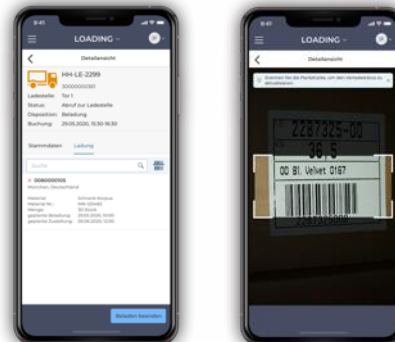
LOADING

Detailansicht

HH-LE-2299

Ladestelle: Tor 1
Status: Abruf zur Ladestelle
Disposition: Beladung
Buchung: 29.05.2020, 15:30-16:30

Stammdaten Ladung

Suche

0080000105
München, Deutschland

Beladen beenden

LOADING

Detailansicht

2287325-00
36,5
00 Bl. Velvet 0167